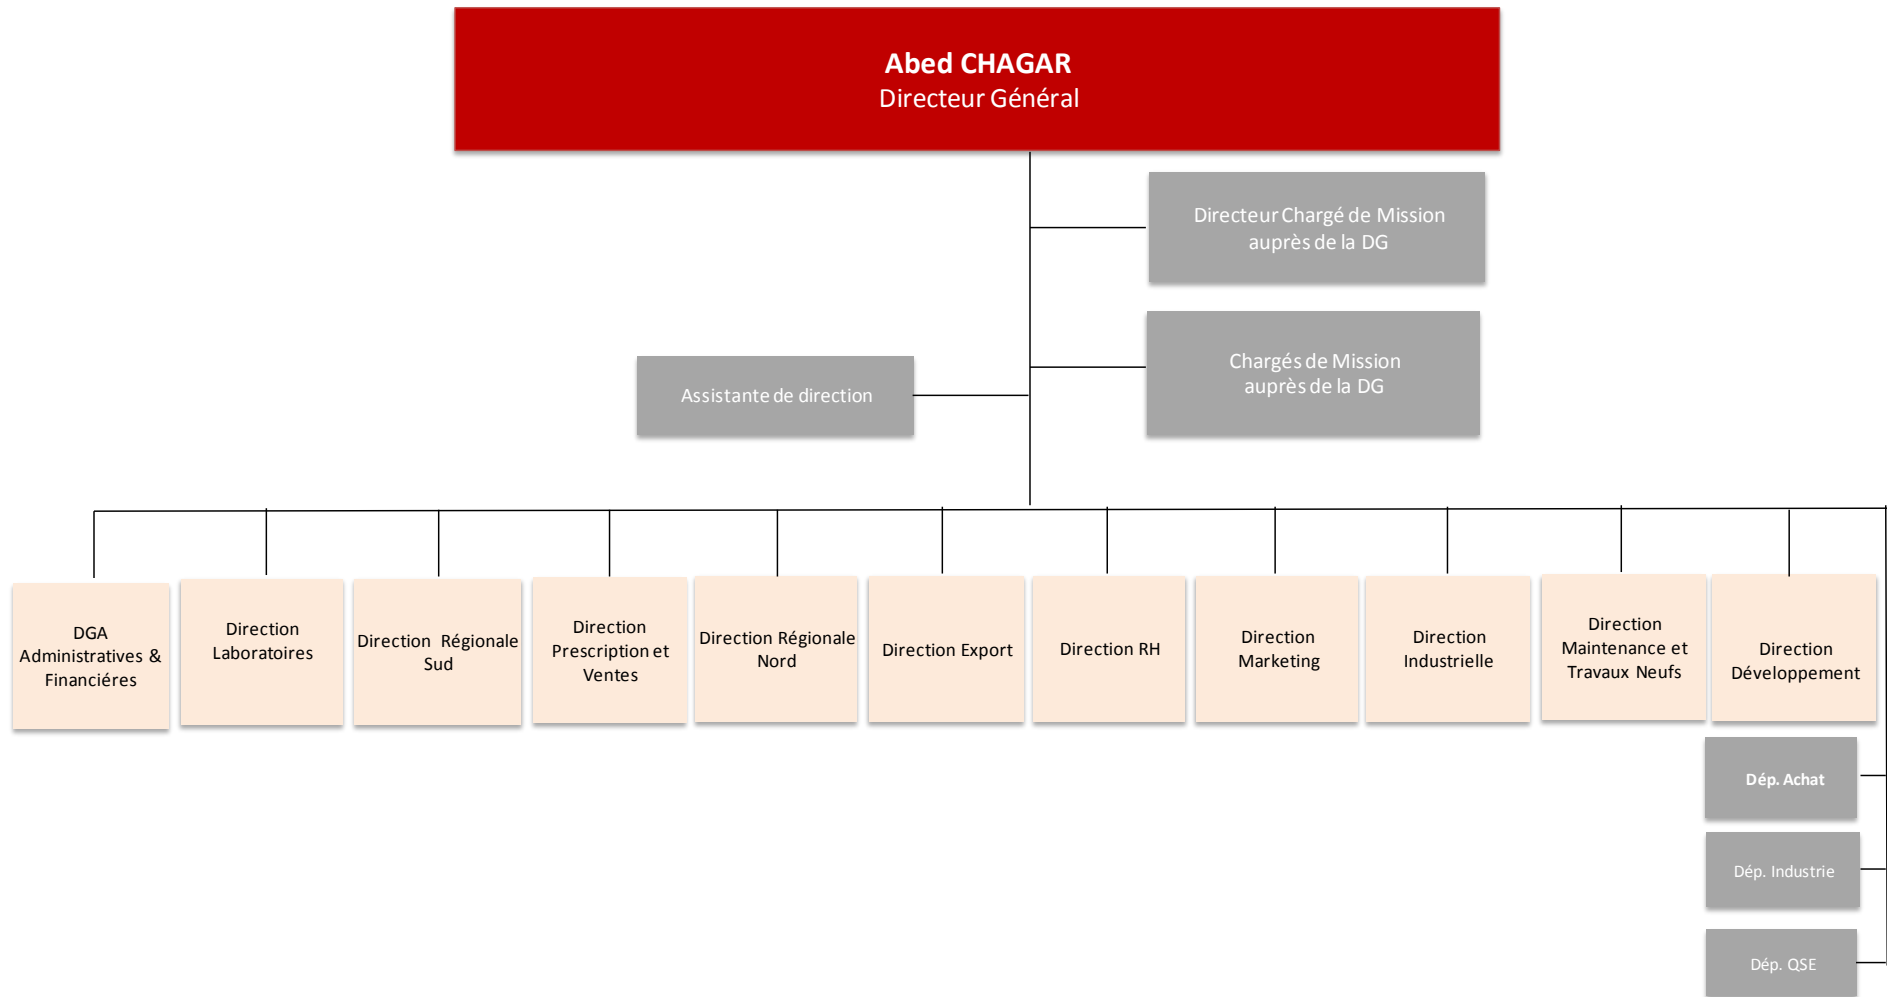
Abed CHAGAR
Directeur Général

Directeur Chargé de Mission auprès de la DG

Chargés de Mission auprès de la DG

Assistante de direction

DGA Administratives & Financiéres

Direction Laboratoires

Direction Régionale Sud

Direction Prescription et Ventes

Direction Régionale Nord

Direction Export

Direction RH

Direction Marketing

Direction Industrielle

Direction Maintenance et Travaux Neufs

Direction Développement

Dép. Achat

Dép. Industrie

Dép. QSE